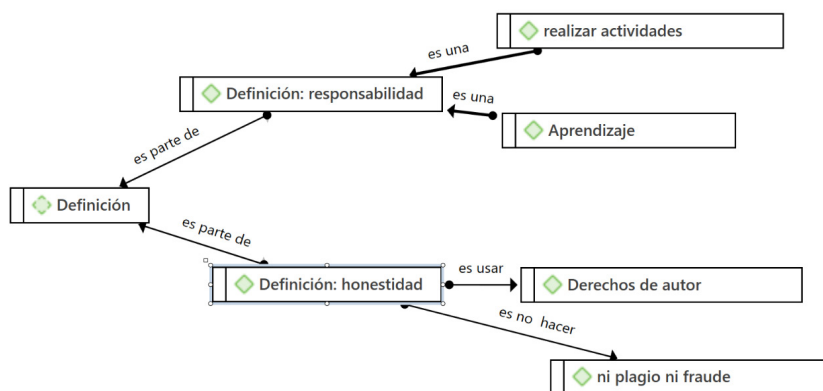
realizar actividades

es una

Definición: responsabilidad

es una

Aprendizaje

es parte de

Definición

es parte de

Definición: honestidad

es usar

Derechos de autor

es no hacer

ni plagio ni fraude